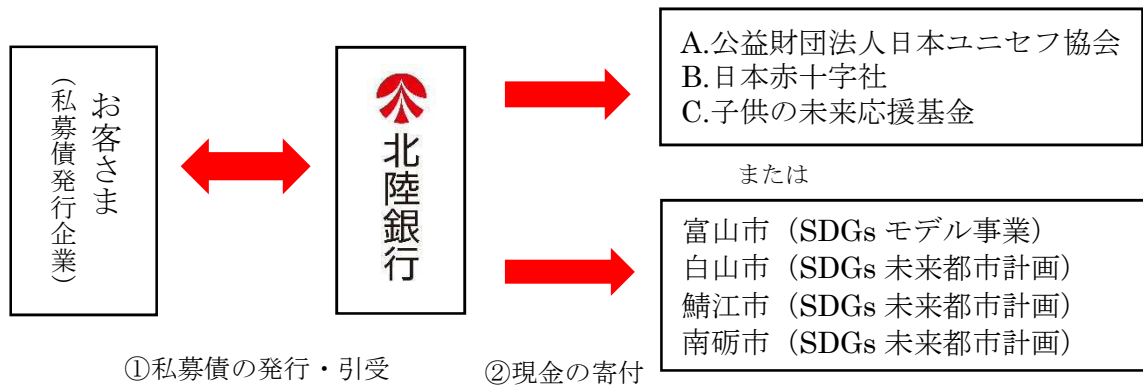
お客さま
（私募債発行企業）

北陸銀行

A.公益財団法人日本ユニセフ協会
B.日本赤十字社
C.子供の未来応援基金

または

富山市（SDGs モデル事業）
白山市（SDGs 未来都市計画）
鯖江市（SDGs 未来都市計画）
南砺市（SDGs 未来都市計画）

①私募債の発行・引受

②現金の寄付